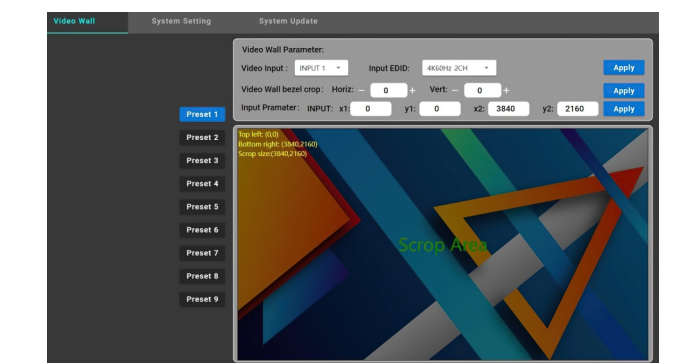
Video Wall
System Setting
System Update

Video Wall Parameter:
Video Input : INPUT 1
Input EDID: 4K60Hz 2CH
Apply
Video Wall bezel crop : Horiz: − 0 + Vert: − 0 +
Apply
Input Pramater: INPUT: x1: 0 y1: 0 x2: 3840 y2: 2160
Apply

Preset 1
Preset 2
Preset 3
Preset 4
Preset 5
Preset 6
Preset 7
Preset 8
Preset 9

Top left: (0,0)
Bottom right: (3840,2160)
Scrop size:(3840,2160)

Scrop Area